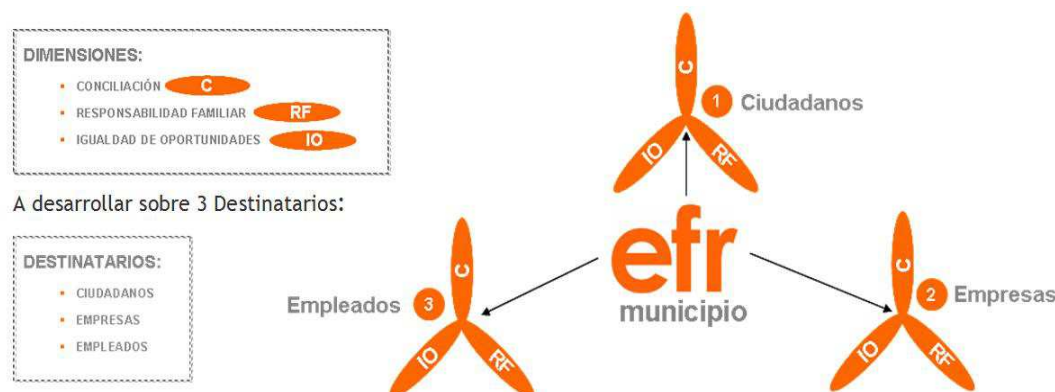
DIMENSIONES:

- CONCILIACIÓN C
- RESPONSABILIDAD FAMILIAR RF
- IGUALDAD DE OPORTUNIDADES IO

A desarrollar sobre 3 Destinatarios:

DESTINATARIOS:

- CIUDADANOS
- EMPRESAS
- EMPLEADOS

C
1 Ciudadanos
IO RF

efr
municipio

C
Empleados 3
IO RF

C
2 Empresas
IO RF